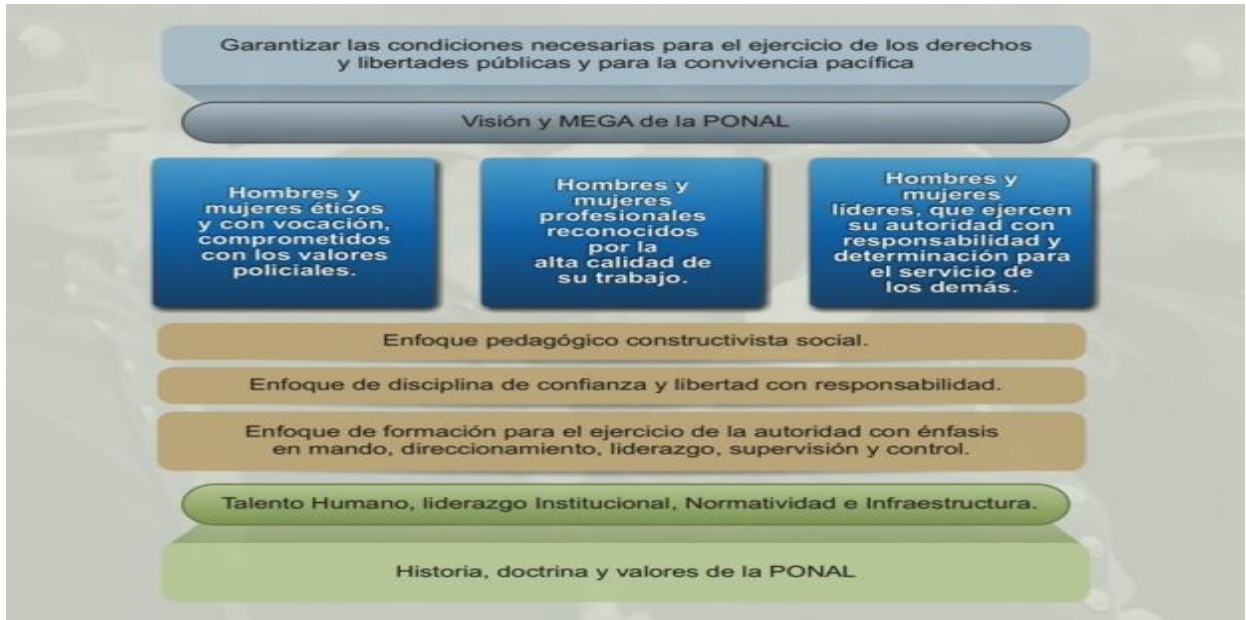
Garantizar las condiciones necesarias para el ejercicio de los derechos y libertades públicas y para la convivencia pacífica

Visión y MEGA de la PONAL

Hombres y mujeres éticos y con vocación, comprometidos con los valores policiales.

Hombres y mujeres profesionales reconocidos por la alta calidad de su trabajo.

Hombres y mujeres líderes, que ejercen su autoridad con responsabilidad y determinación para el servicio de los demás.

Enfoque pedagógico constructivista social.

Enfoque de disciplina de confianza y libertad con responsabilidad.

Enfoque de formación para el ejercicio de la autoridad con énfasis en mando, direccionamiento, liderazgo, supervisión y control.

Talento Humano, liderazgo Institucional, Normatividad e Infraestructura.

Historia, doctrina y valores de la PONAL